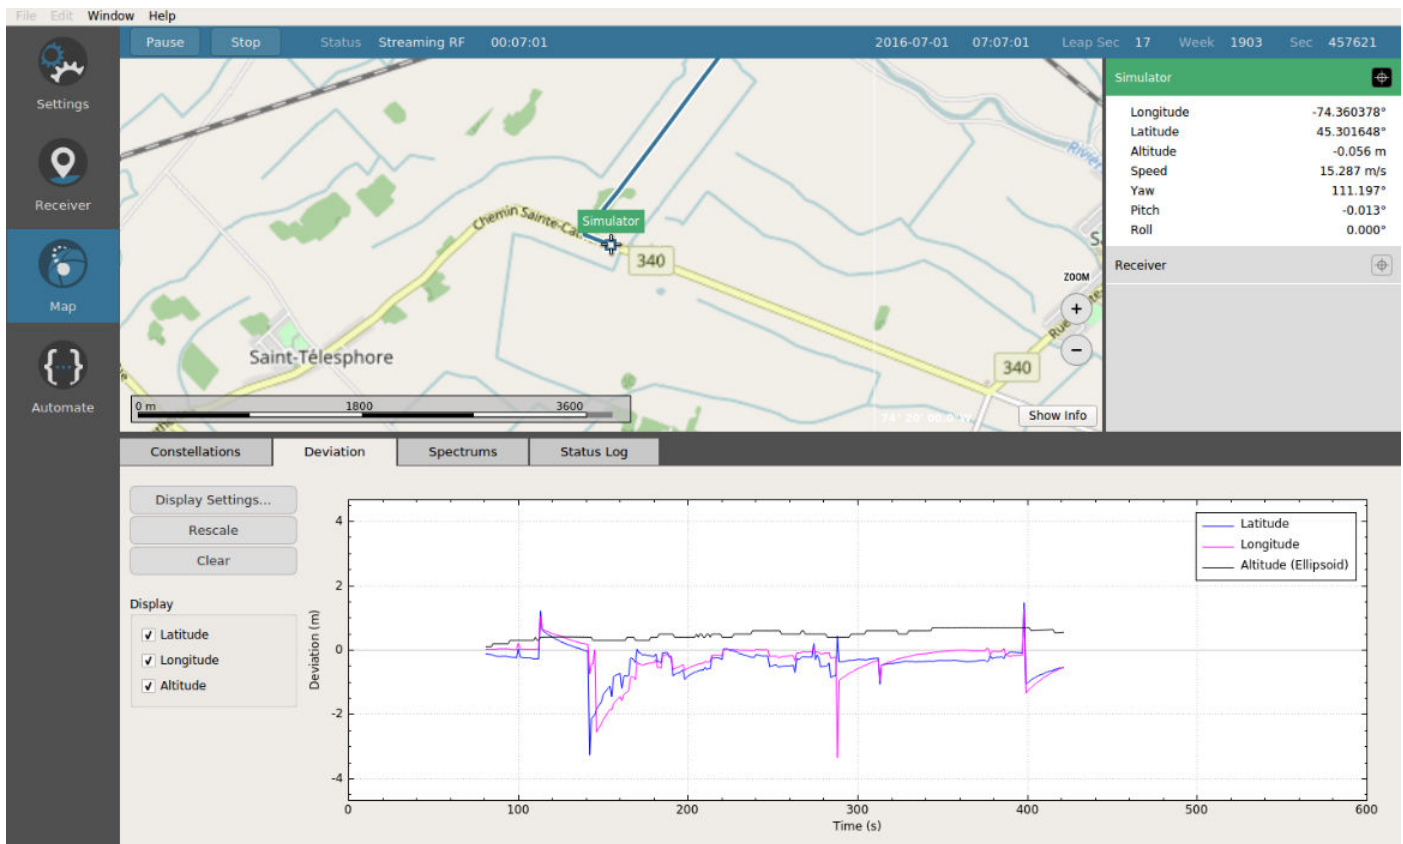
File Edit Window Help

Settings
Receiver
Map
Automate

Pause Stop Status Streaming RF 00:07:01 2016-07-01 07:07:01 Leap Sec 17 Week 1903 Sec 457621

Chemin Sainte-Ca
Simulator
340
340
Saint-Télesphore
River
Rue
ZOOM
+
−
0 m 1800 3600
Show Info

Simulator

| | |
|---|---|
| Longitude | -74.360378° |
| Latitude | 45.301648° |
| Altitude | -0.056 m |
| Speed | 15.287 m/s |
| Yaw | 111.197° |
| Pitch | -0.013° |
| Roll | 0.000° |

Receiver

Constellations Deviation Spectrums Status Log

Display Settings...
Rescale
Clear

Display
Latitude
Longitude
Altitude

Latitude
Longitude
Altitude (Ellipsoid)

Deviation (m)
4
2
0
-2
-4
0 100 200 300 400 500 600
Time (s)